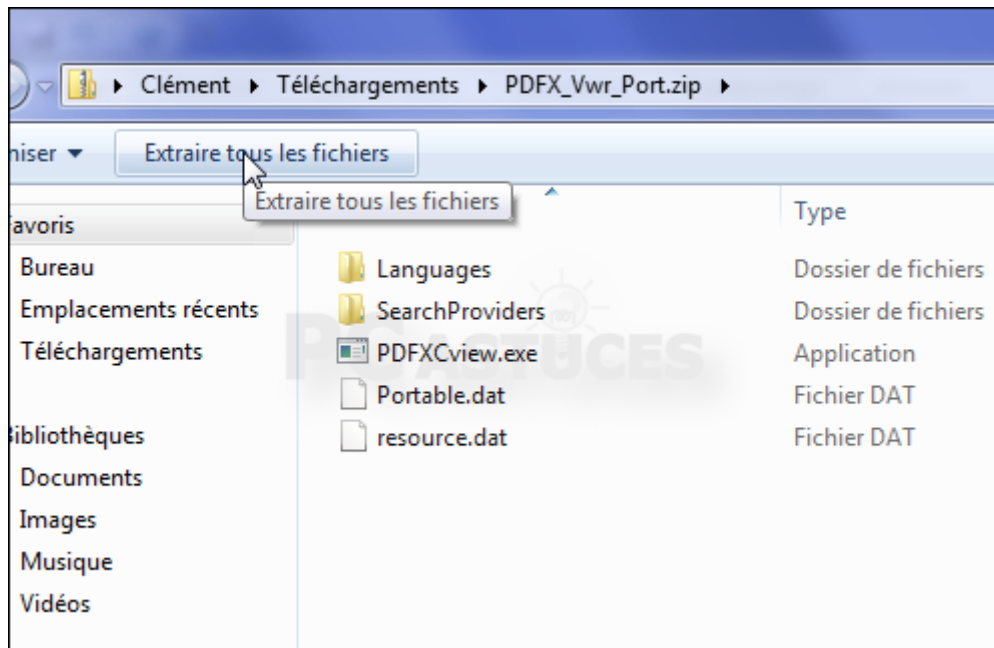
▸ Clément ▸ Téléchargements ▸ PDFX_Vwr_Port.zip ▸

nisér ▾ Extraire tous les fichiers

Extraire tous les fichiers

avoris

Bureau

Emplacements récents

Téléchargements

ibliothèques

Documents

Images

Musique

Vidéos

| | Type |
|---|---|
| Languages | Dossier de fichiers |
| SearchProviders | Dossier de fichiers |
| PDFXCview.exe | Application |
| Portable.dat | Fichier DAT |
| resource.dat | Fichier DAT |

PC ASTUCES